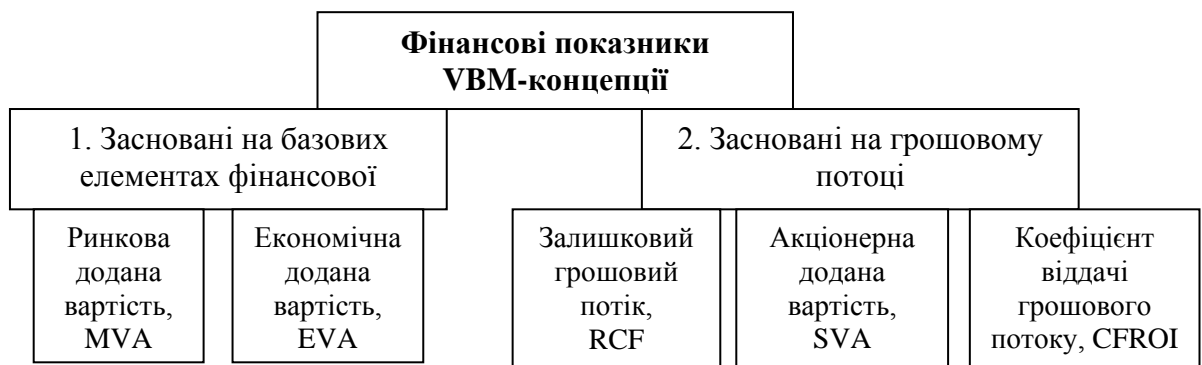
Фінансові показники VBM-концепції

1. Засновані на базових елементах фінансової

2. Засновані на грошовому потоці

Ринкова додана вартість, MVA

Економічна додана вартість, EVA

Залишковий грошовий потік, RCF

Акціонерна додана вартість, SVA

Коефіцієнт віддачі грошового потоку, CFROI